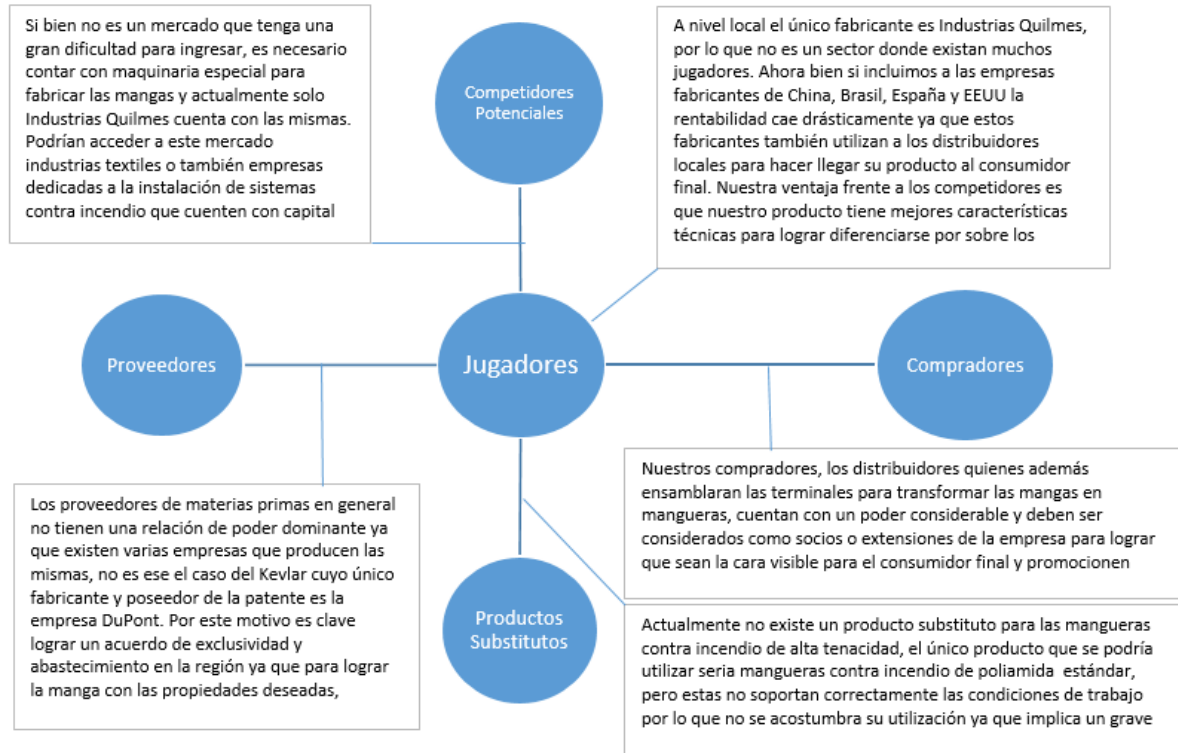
Si bien no es un mercado que tenga una gran dificultad para ingresar, es necesario contar con maquinaria especial para fabricar las mangas y actualmente solo Industrias Quilmes cuenta con las mismas. Podrían acceder a este mercado industrias textiles o también empresas dedicadas a la instalación de sistemas contra incendio que cuenten con capital

Competidores Potenciales

A nivel local el único fabricante es Industrias Quilmes, por lo que no es un sector donde existan muchos jugadores. Ahora bien si incluimos a las empresas fabricantes de China, Brasil, España y EEUU la rentabilidad cae drásticamente ya que estos fabricantes también utilizan a los distribuidores locales para hacer llegar su producto al consumidor final. Nuestra ventaja frente a los competidores es que nuestro producto tiene mejores características técnicas para lograr diferenciarse por sobre los

Proveedores

Jugadores

Compradores

Nuestros compradores, los distribuidores quienes además ensamblaran las terminales para transformar las mangas en mangueras, cuentan con un poder considerable y deben ser considerados como socios o extensiones de la empresa para lograr que sean la cara visible para el consumidor final y promocionen

Los proveedores de materias primas en general no tienen una relación de poder dominante ya que existen varias empresas que producen las mismas, no es ese el caso del Kevlar cuyo único fabricante y poseedor de la patente es la empresa DuPont. Por este motivo es clave lograr un acuerdo de exclusividad y abastecimiento en la región ya que para lograr la manga con las propiedades deseadas,

Productos Substitutos

Actualmente no existe un producto substituto para las mangueras contra incendio de alta tenacidad, el único producto que se podría utilizar seria mangueras contra incendio de poliamida estándar, pero estas no soportan correctamente las condiciones de trabajo por lo que no se acostumbra su utilización ya que implica un grave